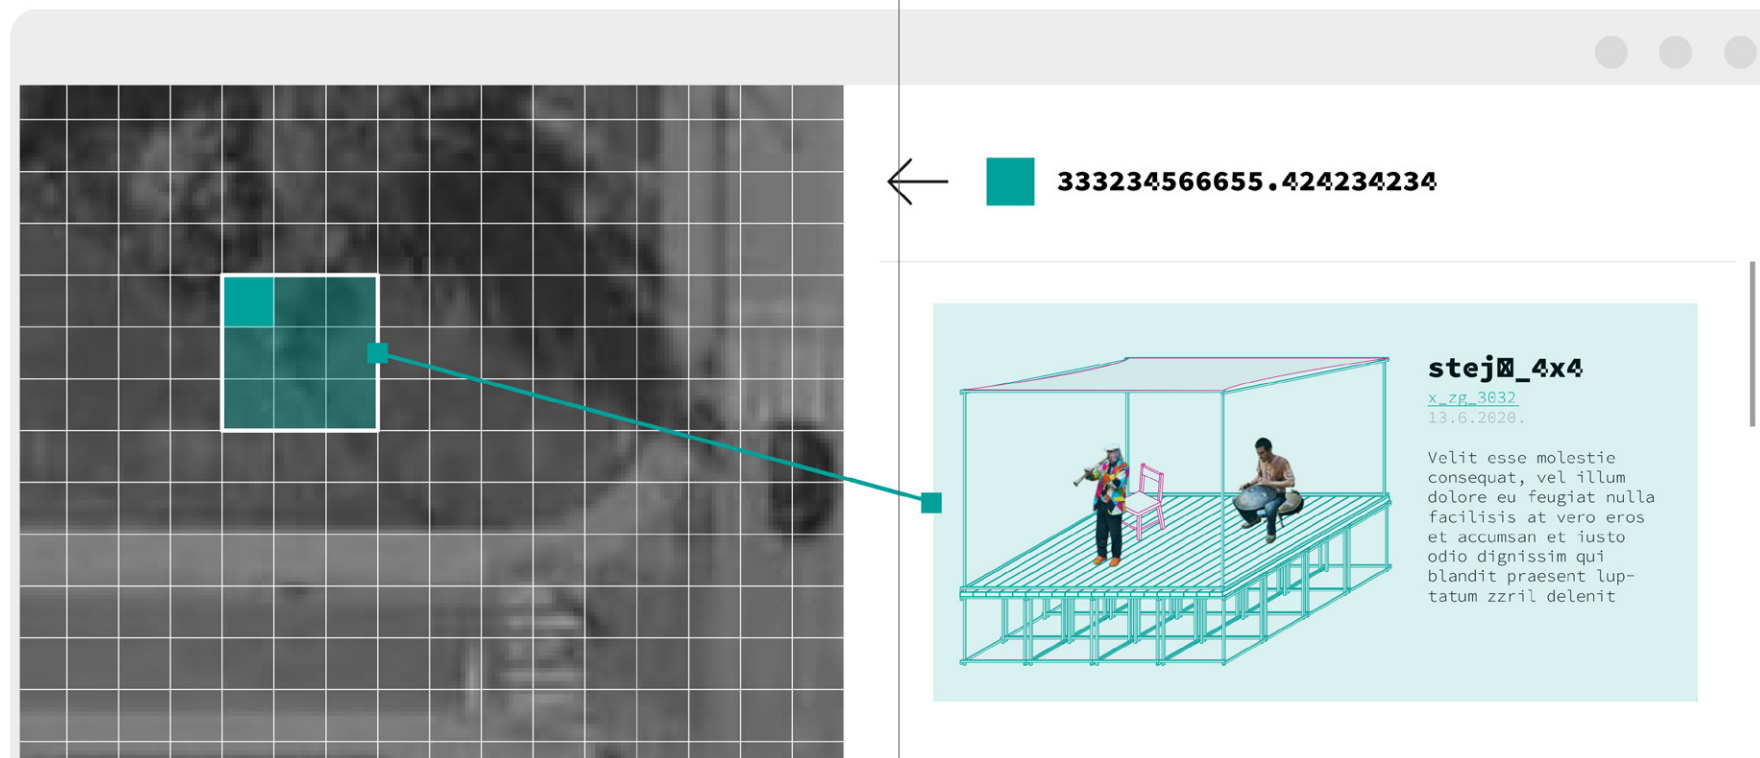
333234566655.424234234

stej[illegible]_4x4

x_zg_3032

13.6.2020.

Velit esse molestie consequat, vel illum dolore eu feugiat nulla facilisis at vero eros et accumsan et iusto odio dignissim qui blandit praesent luptatum zzril delenit